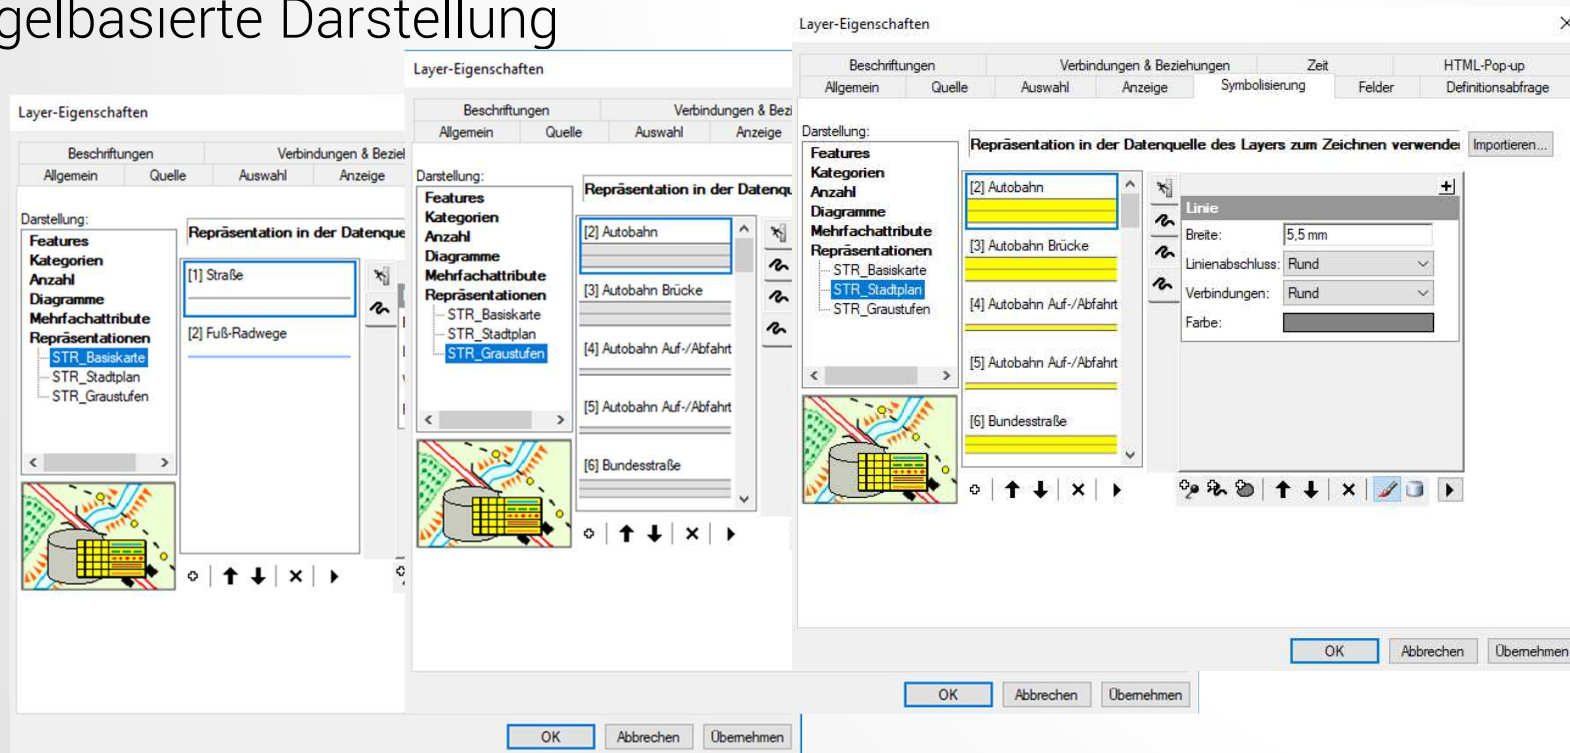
gelbasierte Darstellung

Layer-Eigenschaften

Beschriftungen | Verbindungen & Bezie
Allgemein | Quelle | Auswahl | Anzeige

Darstellung:
Features
Kategorien
Anzahl
Diagramme
Mehrfachattribute
Repräsentationen
STR_Basiskarte
STR_Stadtplan
STR_Graustufen

Repräsentation in der Datenque

[1] Straße
[2] Fuß-Radwege

Layer-Eigenschaften

Beschriftungen | Verbindungen & Bezi
Allgemein | Quelle | Auswahl | Anzeige

Darstellung:
Features
Kategorien
Anzahl
Diagramme
Mehrfachattribute
Repräsentationen
STR_Basiskarte
STR_Stadtplan
STR_Graustufen

Repräsentation in der Datenqu

[2] Autobahn
[3] Autobahn Brücke
[4] Autobahn Auf-/Abfahrt
[5] Autobahn Auf-/Abfahrt
[6] Bundesstraße

OK | Abbrechen | Übernehmen

Layer-Eigenschaften

Beschriftungen | Verbindungen & Beziehungen | Zeit | HTML-Pop-up
Allgemein | Quelle | Auswahl | Anzeige | Symbolisierung | Felder | Definitionsabfrage

Darstellung:
Features
Kategorien
Anzahl
Diagramme
Mehrfachattribute
Repräsentationen
STR_Basiskarte
STR_Stadtplan
STR_Graustufen

Repräsentation in der Datenquelle des Layers zum Zeichnen verwende
Importieren...

[2] Autobahn
[3] Autobahn Brücke
[4] Autobahn Auf-/Abfahrt
[5] Autobahn Auf-/Abfahrt
[6] Bundesstraße

Linie
Breite: 5,5 mm
Linienabschluss: Rund
Verbindungen: Rund
Farbe:

OK | Abbrechen | Übernehmen

OK | Abbrechen | Übernehmen